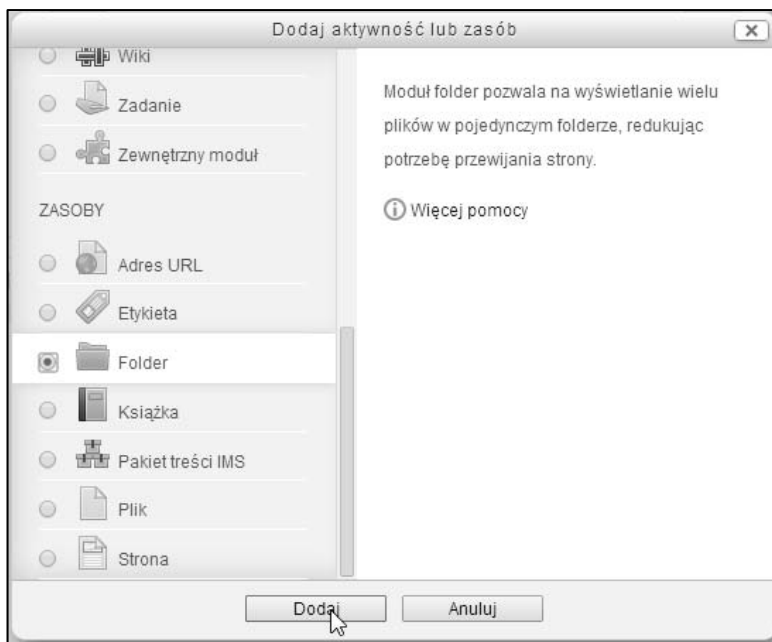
Dodaj aktywność lub zasób

x

Wiki

Zadanie

Zewnętrzny moduł

ZASOBY

Adres URL

Etykieta

Folder

Książka

Pakiet treści IMS

Plik

Strona

Moduł folder pozwala na wyświetlanie wielu plików w pojedynczym folderze, redukując potrzebę przewijania strony.

Więcej pomocy

Dodaj

Anuluj